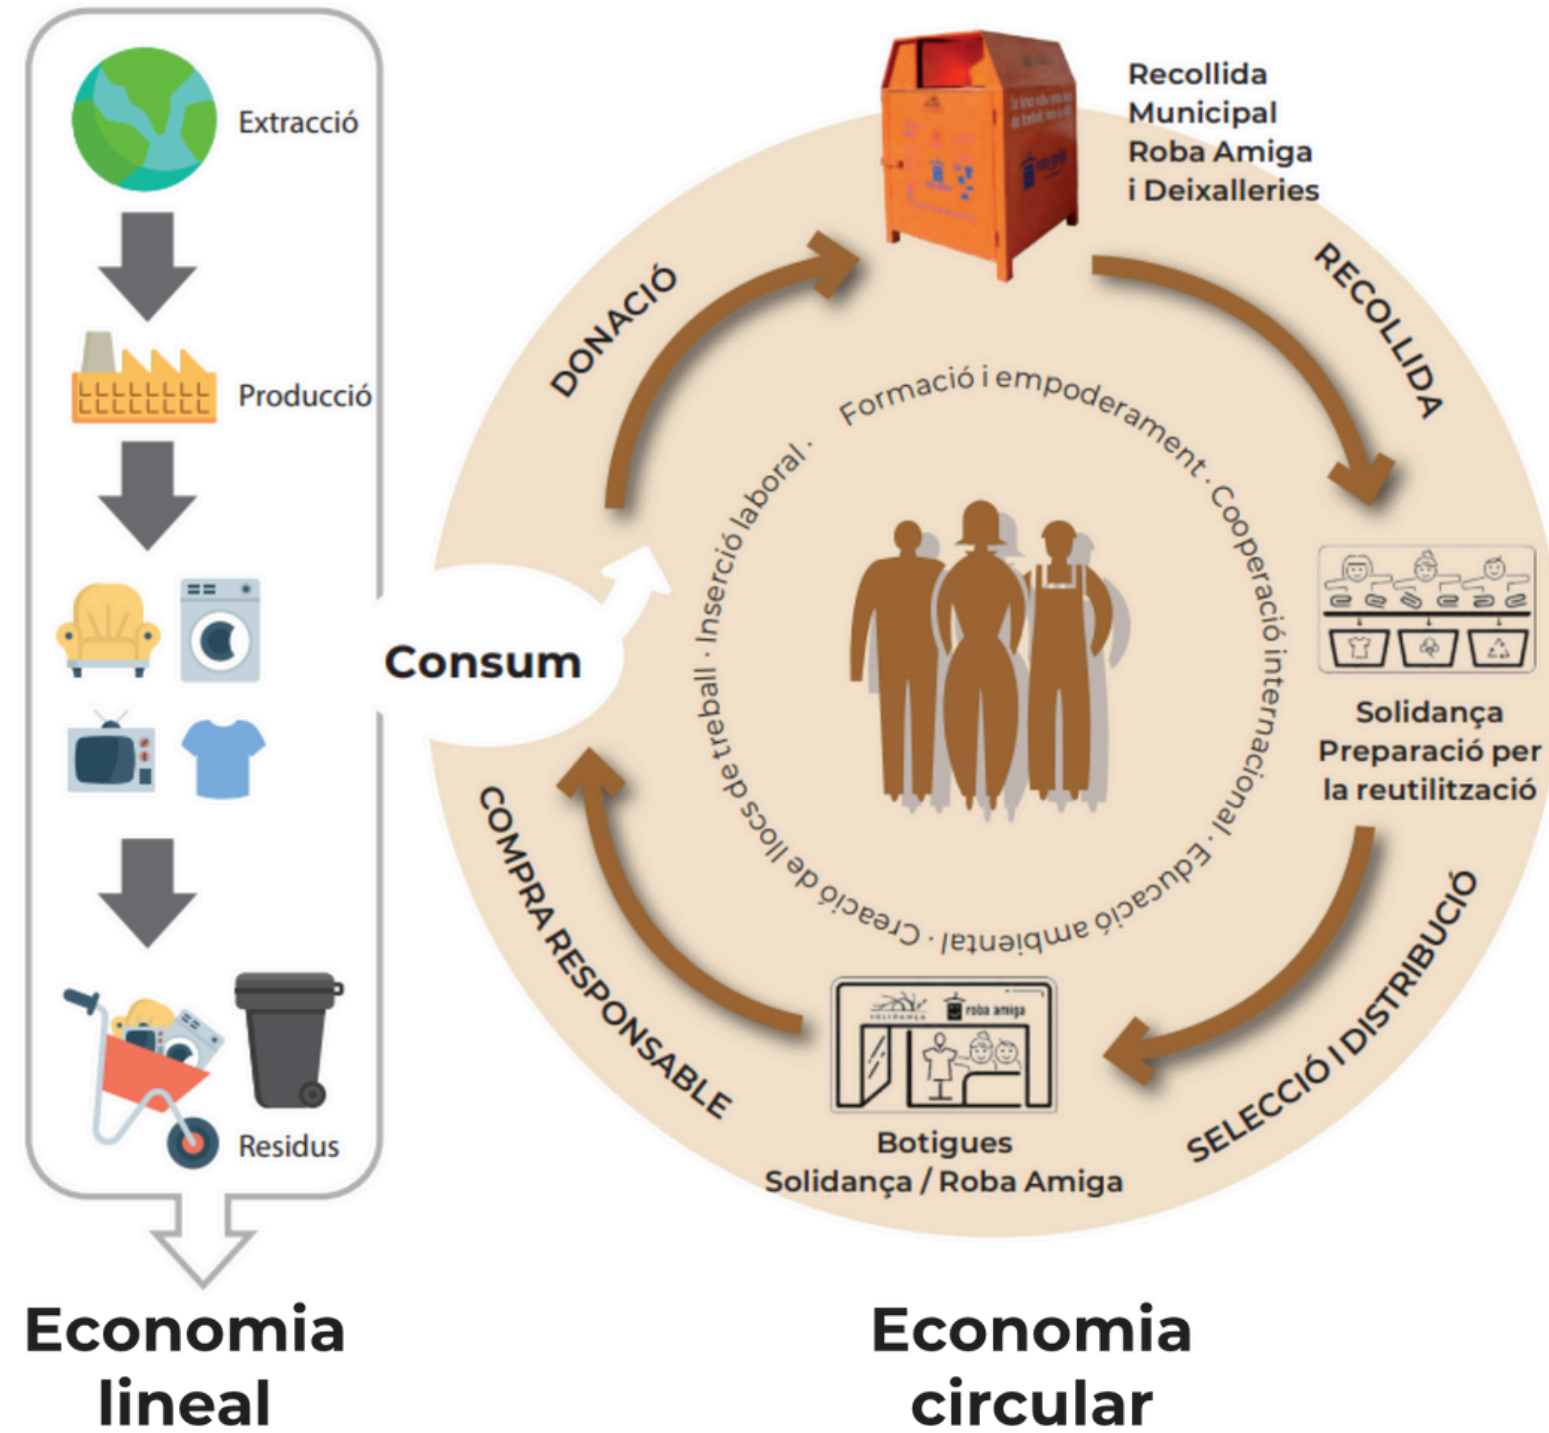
Extracció

Producció

Residus

Economia lineal

Consum

DONACIÓ

Recollida Municipal Roba Amiga i Deixalleries

RECOLLIDA

Formació i empoderament · Cooperació internacional · Educació ambiental · Creació de llocs de treball · Inserció laboral ·

Solidança Preparació per la reutilització

SELECCIÓ I DISTRIBUCIÓ

Solidança

roba amiga

Botigues Solidança / Roba Amiga

COMPRA RESPONSABLE

Economia circular